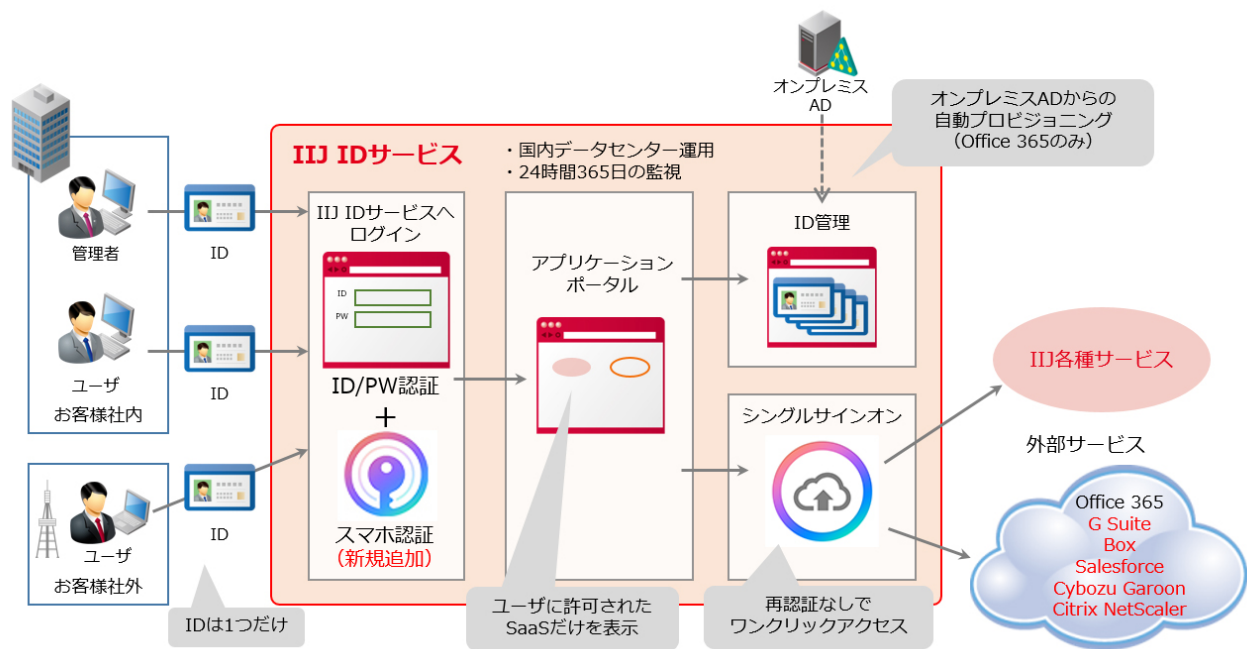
オンプレミス
AD

オンプレミスADからの
自動プロビジョニング
（Office 365のみ）

IIJ IDサービス

・国内データセンター運用
・24時間365日の監視

管理者

ID

IIJ IDサービスへ
ログイン

ID
PW

ID/PW認証
＋
スマホ認証
（新規追加）

アプリケーション
ポータル

ID管理

ユーザ
お客様社内

ID

シングルサインオン

IIJ各種サービス

外部サービス

ユーザ
お客様社外

ID

Office 365
G Suite
Box
Salesforce
Cybozu Garoon
Citrix NetScaler

IDは1つだけ

ユーザに許可された
SaaSだけを表示

再認証なしで
ワンクリックアクセス